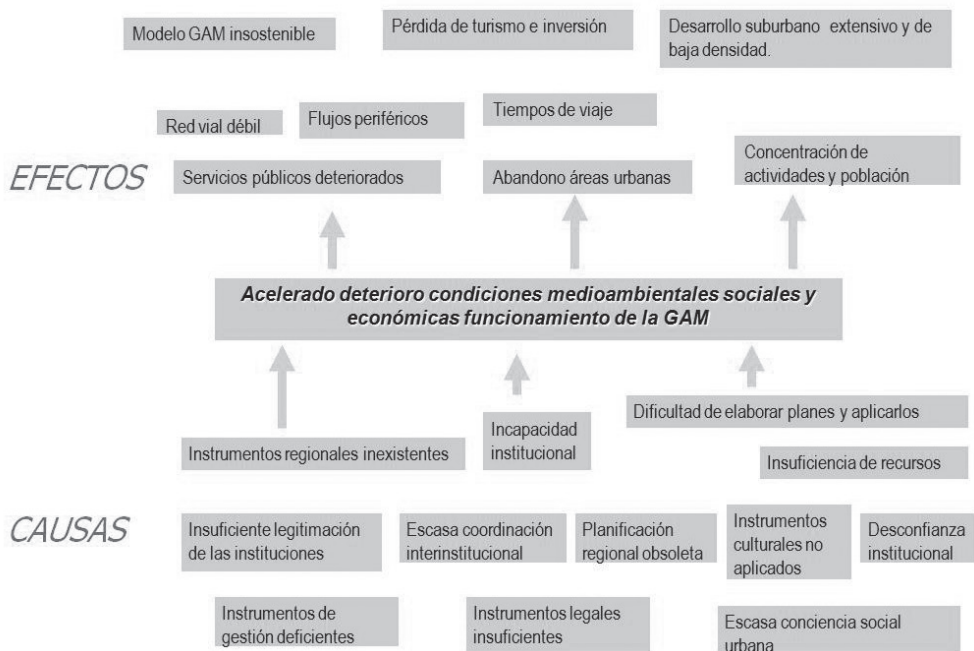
Modelo GAM insostenible

Pérdida de turismo e inversión

Desarrollo suburbano extensivo y de baja densidad.

Red vial débil

Flujos periféricos

Tiempos de viaje

EFECTOS

Servicios públicos deteriorados

Abandono áreas urbanas

Concentración de actividades y población

Acelerado deterioro condiciones medioambientales sociales y económicas funcionamiento de la GAM

Dificultad de elaborar planes y aplicarlos

Instrumentos regionales inexistentes

Incapacidad institucional

Insuficiencia de recursos

CAUSAS

Insuficiente legitimación de las instituciones

Escasa coordinación interinstitucional

Planificación regional obsoleta

Instrumentos culturales no aplicados

Desconfianza institucional

Instrumentos de gestión deficientes

Instrumentos legales insuficientes

Escasa conciencia social urbana